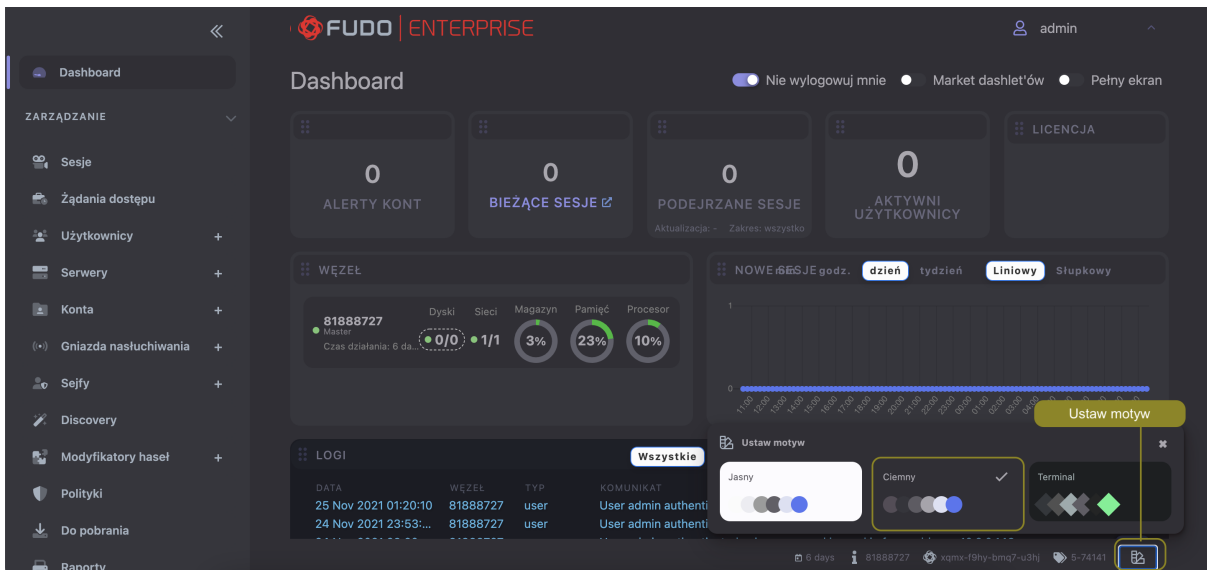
«

Dashboard

ZARZĄDZANIE

Sesje

Żądania dostępu

Użytkownicy +

Serwery +

Konta +

Gniazda nasłuchiwania +

Sejfy +

Discovery

Modyfikatory haseł +

Polityki

Do pobrania

Raporty

FUDO | ENTERPRISE

admin

Dashboard

Nie wylogowuj mnie  Market dashlet'ów  Pełny ekran

0
ALERTY KONT

0
BIEŻĄCE SESJE

0
PODEJRZANE SESJE
Aktualizacja: -  Zakres: wszystko

0
AKTYWNI UŻYTKOWNICY

LICENCJA

WĘZEŁ

81888727
Master
Czas działania: 6 da...

Dyski 0/0
Sieci 1/1
Magazyn 3%
Pamięć 23%
Procesor 10%

NOWE SESJE godz. dzień tydzień Liniowy Słupkowy

1

0

11:00 12:00 13:00 14:00 15:00 16:00 17:00 18:00 19:00 20:00 21:00 22:00 23:00 00:00 01:00 02:00 03:00 04:00

LOGI Wszystkie

| DATA | WĘZEŁ | TYP | KOMUNIKAT |
|---|---|---|---|
| 25 Nov 2021 01:20:10 | 81888727 | user | User admin authenti |
| 24 Nov 2021 23:53:... | 81888727 | user | User admin authenti |

Ustaw motyw

Ustaw motyw

Jasny

Ciemny

Terminal

6 days  81888727  xqmx-f9hy-bmq7-u3hj  5-74141